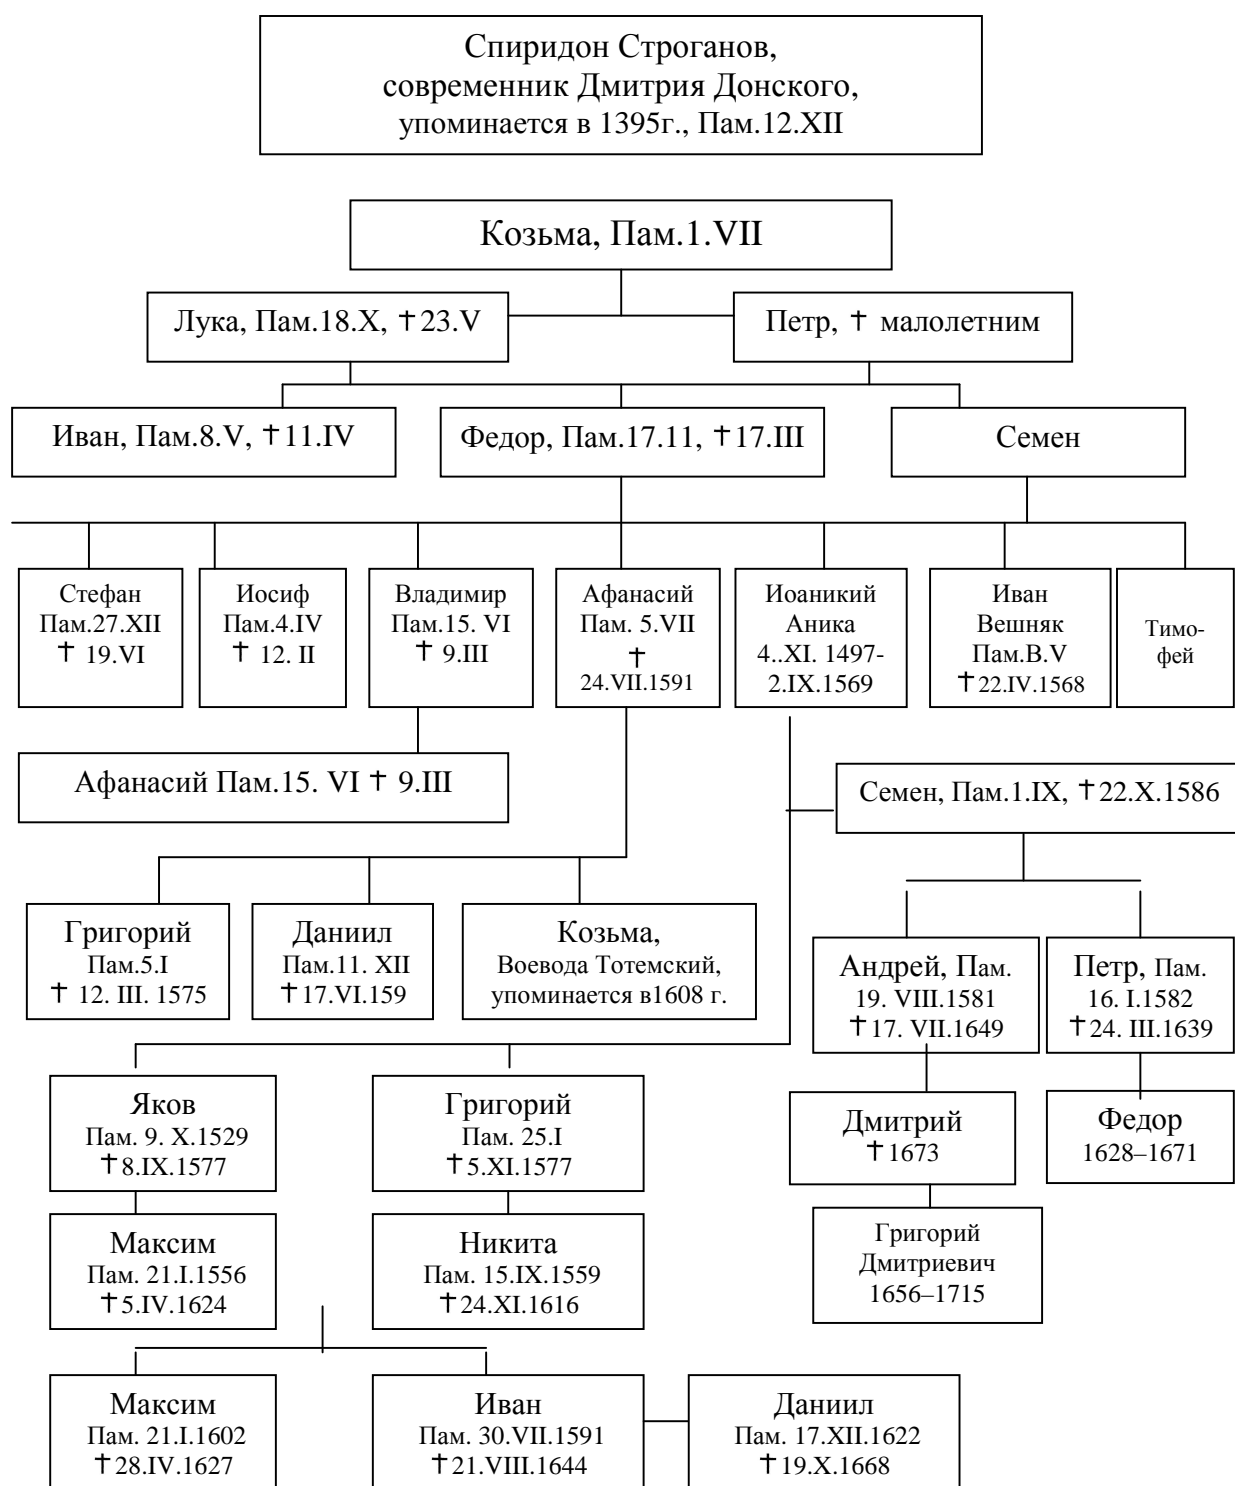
Спиридон Строганов, современник Дмитрия Донского, упоминается в 1395г., Пам.12.XII

Козьма, Пам.1.VII

Лука, Пам.18.X, †23.V

Петр, † малолетним

Иван, Пам.8.V, †11.IV

Федор, Пам.17.11, †17.III

Семен

Стефан Пам.27.XII † 19.VI

Иосиф Пам.4.IV † 12. II

Владимир Пам.15. VI † 9.III

Афанасий Пам. 5.VII † 24.VII.1591

Иоаникий Аника 4..XI. 1497-2.IX.1569

Иван Вешняк Пам.В.V †22.IV.1568

Тимофей

Афанасий Пам.15. VI † 9.III

Семен, Пам.1.IX, †22.X.1586

Григорий Пам.5.I † 12. III. 1575

Даниил Пам.11. XII †17.VI.159

Козьма, Воевода Тотемский, упоминается в1608 г.

Андрей, Пам. 19. VIII.1581 †17. VII.1649

Петр, Пам. 16. I.1582 †24. III.1639

Яков Пам. 9. X.1529 †8.IX.1577

Григорий Пам. 25.I †5.XI.1577

Дмитрий †1673

Федор 1628–1671

Максим Пам. 21.I.1556 †5.IV.1624

Никита Пам. 15.IX.1559 †24.XI.1616

Григорий Дмитриевич 1656–1715

Максим Пам. 21.I.1602 †28.IV.1627

Иван Пам. 30.VII.1591 †21.VIII.1644

Даниил Пам. 17.XII.1622 †19.X.1668